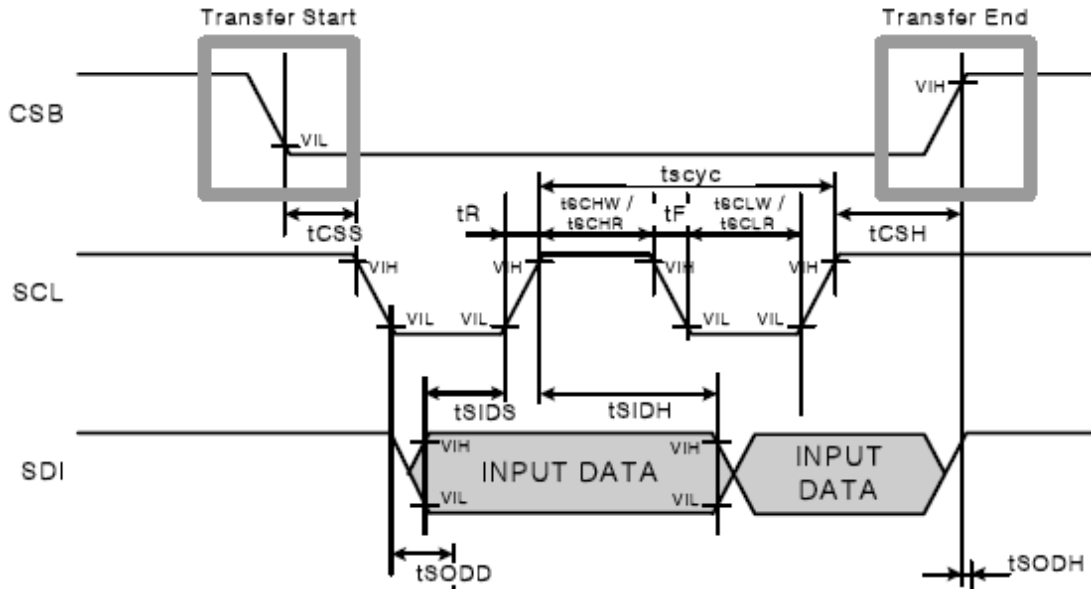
Transfer Start

Transfer End

CSB

VIL

VIH

tscyc

tR

tSCHW / tSCHR

tF

tSCLW / tSCLR

tCSS

tCSH

SCL

VIH

VIH

VIH

VIH

VIL

VIL

VIL

VIL

tSIDS

tSIDH

SDI

VIH

VIH

INPUT DATA

INPUT DATA

VIL

VIL

tSODD

tSODH